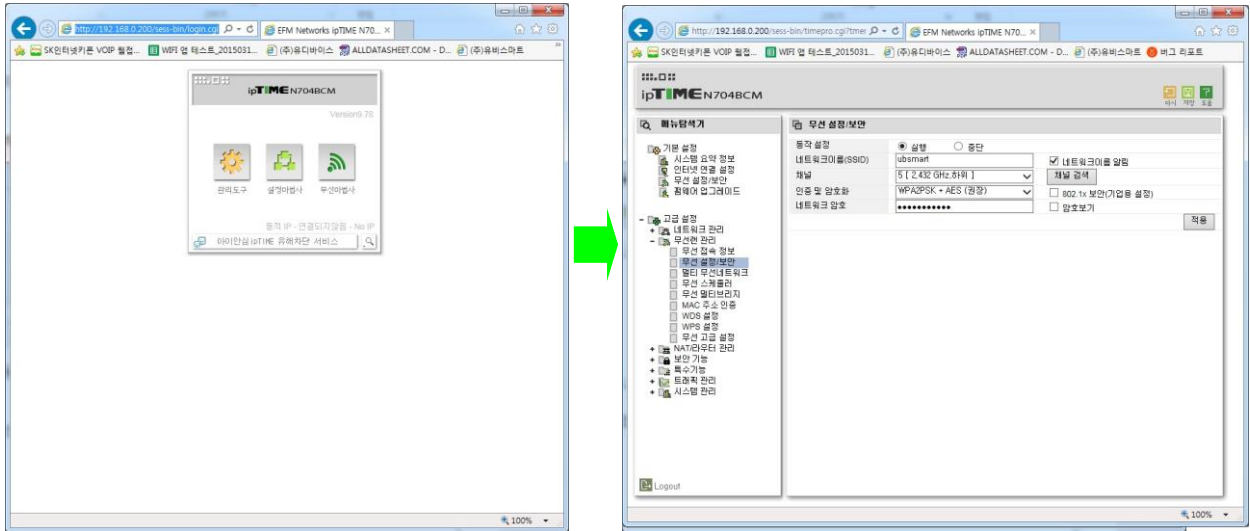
http://192.168.0.200/sess-bin/login.cgi
EFM Networks ipTIME N70...
SK인터넷키폰 VOIP 웹접... WIFI 앱 테스트_2015031... (주)유디바이스 ALLDATASHEET.COM - D... (주)유비스마트

ipTIME N704BCM
Version9.78
관리도구 설정마법사 무선마법사
동적 IP - 연결되지않음 - No IP
아이안심 ipTIME 유해차단 서비스

100%

http://192.168.0.200/sess-bin/timepro.cgi?tmei
EFM Networks ipTIME N70...
SK인터넷키폰 VOIP 웹접... WIFI 앱 테스트_2015031... (주)유디바이스 ALLDATASHEET.COM - D... (주)유비스마트 버그 리포트

ipTIME N704BCM
다시 저장 도움

메뉴탐색기
기본 설정
시스템 요약 정보
인터넷 연결 설정
무선 설정/보안
펌웨어 업그레이드
고급 설정
네트워크 관리
무선랜 관리
무선 접속 정보
무선 설정/보안
멀티 무선네트워크
무선 스케줄러
무선 멀티브리지
MAC 주소 인증
WDS 설정
WPS 설정
무선 고급 설정
NAT/라우터 관리
보안 기능
특수기능
트래픽 관리
시스템 관리
Logout

무선 설정/보안
| 동작 설정 | ◉ 실행 ○ 중단 | |
|---|---|---|
| 네트워크이름(SSID) | ubsmart | ☑ 네트워크이름 알림 |
| 채널 | 5 [ 2.432 GHz,하위 ] | 채널 검색 |
| 인증 및 암호화 | WPA2PSK + AES (권장) | ☐ 802.1x 보안(기업용 설정) |
| 네트워크 암호 | •••••••••••• | ☐ 암호보기 |

적용

100%